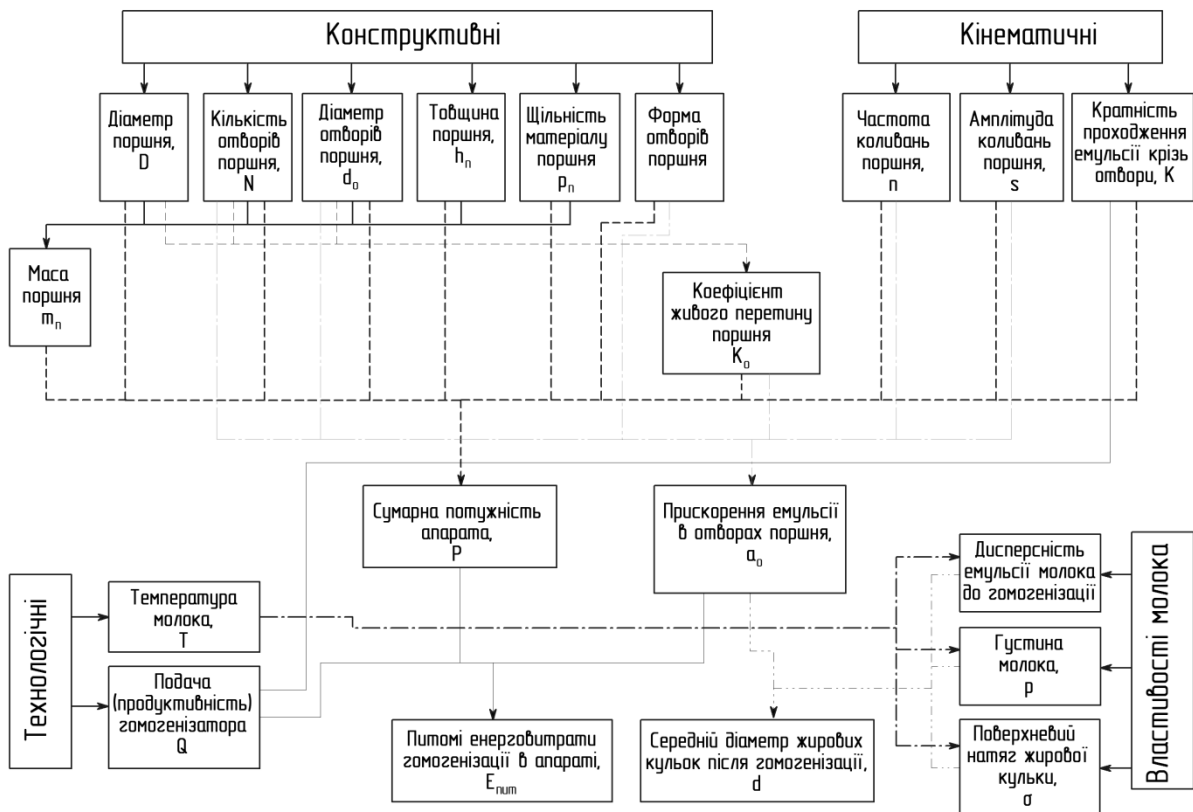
Конструктивні

Кінематичні

Діаметр поршня, D

Кількість отворів поршня, N

Діаметр отворів поршня, $d_o$

Товщина поршня, $h_п$

Щільність матеріалу поршня $\rho_п$

Форма отворів поршня

Частота коливань поршня, n

Амплітуда коливань поршня, s

Кратність проходження емульсії крізь отвори, K

Маса поршня $m_п$

Коефіцієнт живого перетину поршня $K_o$

Сумарна потужність апарата, P

Прискорення емульсії в отворах поршня, $a_o$

Технологічні

Температура молока, T

Подача (продуктивність) гомогенізатора Q

Дисперсність емульсії молока до гомогенізації

Густина молока, ρ

Поверхневий натяг жирової кульки, σ

Властивості молока

Питомі енерговитрати гомогенізації в апараті, $E_{пит}$

Середній діаметр жирових кульок після гомогенізації, d